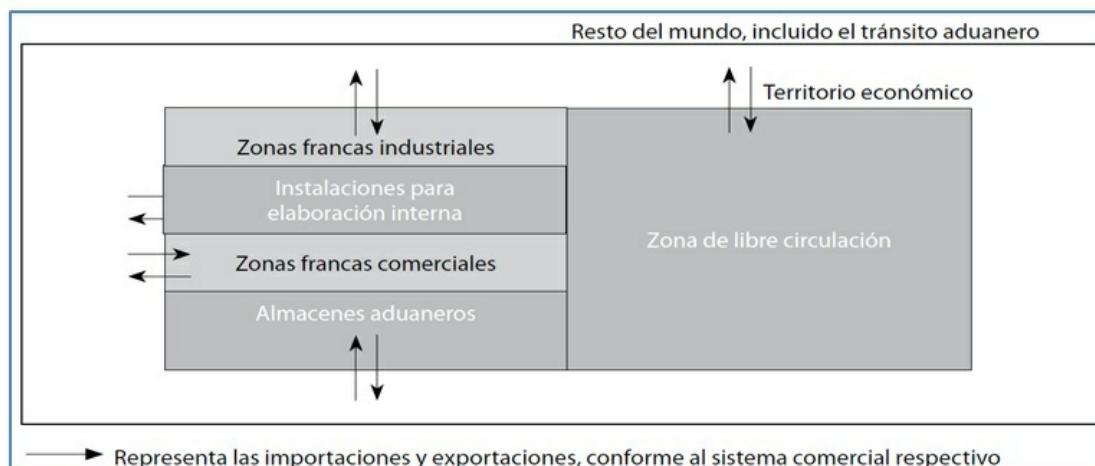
Resto del mundo, incluido el tránsito aduanero

Territorio económico

Zonas francas industriales

Instalaciones para elaboración interna

Zonas francas comerciales

Almacenes aduaneros

Zona de libre circulación

Representa las importaciones y exportaciones, conforme al sistema comercial respectivo